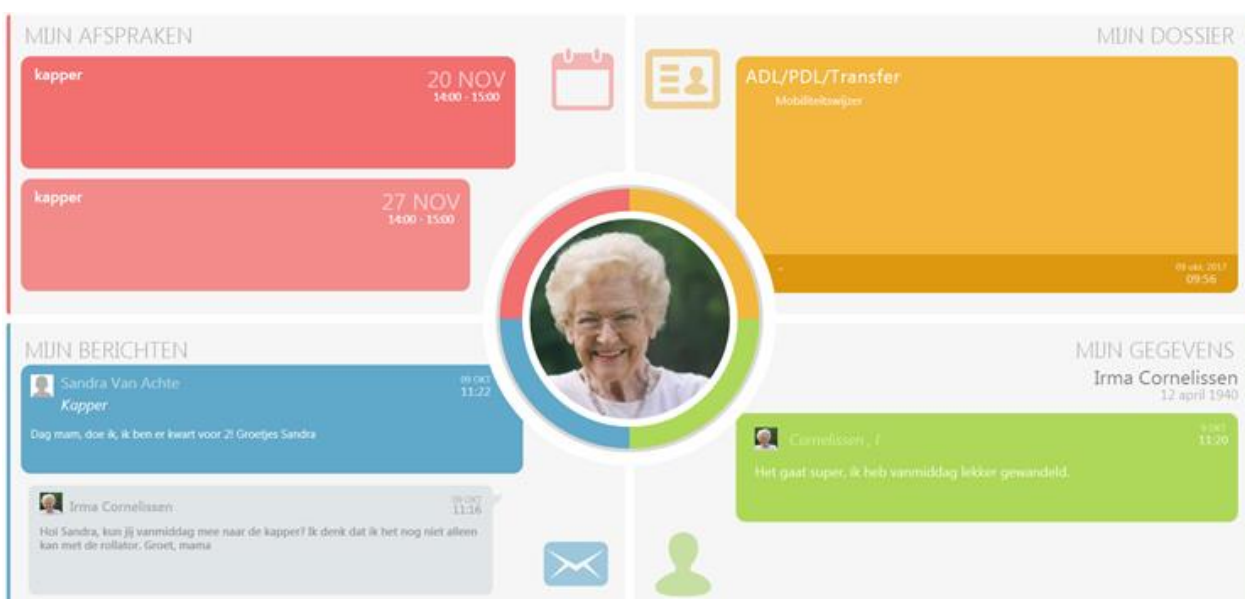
MIJN AFSPRAKEN

kapper
20 NOV
14:00 - 15:00

kapper
27 NOV
14:00 - 15:00

MIJN DOSSIER

ADL/PDL/Transfer
Mobiliteitswijzer

-
09 okt. 2017
09:56

MIJN BERICHTEN

Sandra Van Achte
Kapper
09 OKT
11:22
Dag mam, doe ik, ik ben er kwart voor 2! Groetjes Sandra

Irma Cornelissen
09 OKT
11:16
Hoi Sandra, kun jij vanmiddag mee naar de kapper? Ik denk dat ik het nog niet alleen kan met de rollator. Groet, mama

MIJN GEGEVENS
Irma Cornelissen
12 april 1940

Cornelissen , I
9 OKT
11:20
Het gaat super, ik heb vanmiddag lekker gewandeld.